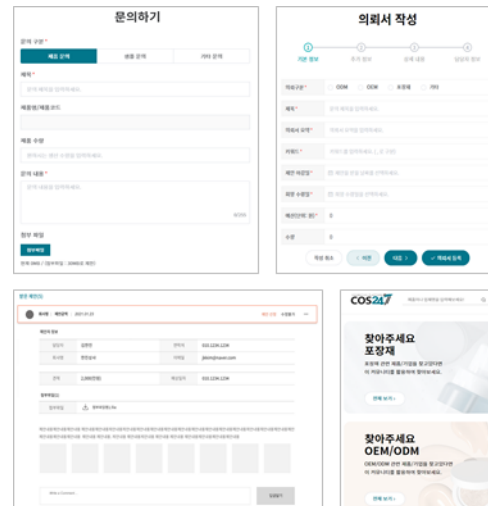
문의하기

문의 구분*

제품 문의

샘플 문의

기타 문의

제목*

문의 제목을 입력하세요.

제품명/제품코드

제품 수량

문의 내용*

문의 내용을 입력하세요.

첨부 파일

파일첨부

의뢰서 작성

1 기본 정보

2 추가 정보

3 상세 내용

4 담당자 정보

의뢰구분*

ODM

OEM

포장재

기타

제목*

의뢰서 제목*

키워드*

제안 이유*

희망 수량*

예산(단위: 원)*

0

수량

0

작성 취소

< 이전

다음 >

✓ 게재서 등록

COS247

찾아주세요 포장재

찾아주세요 OEM/ODM

전체 보기 >

전체 보기 >

등록하기